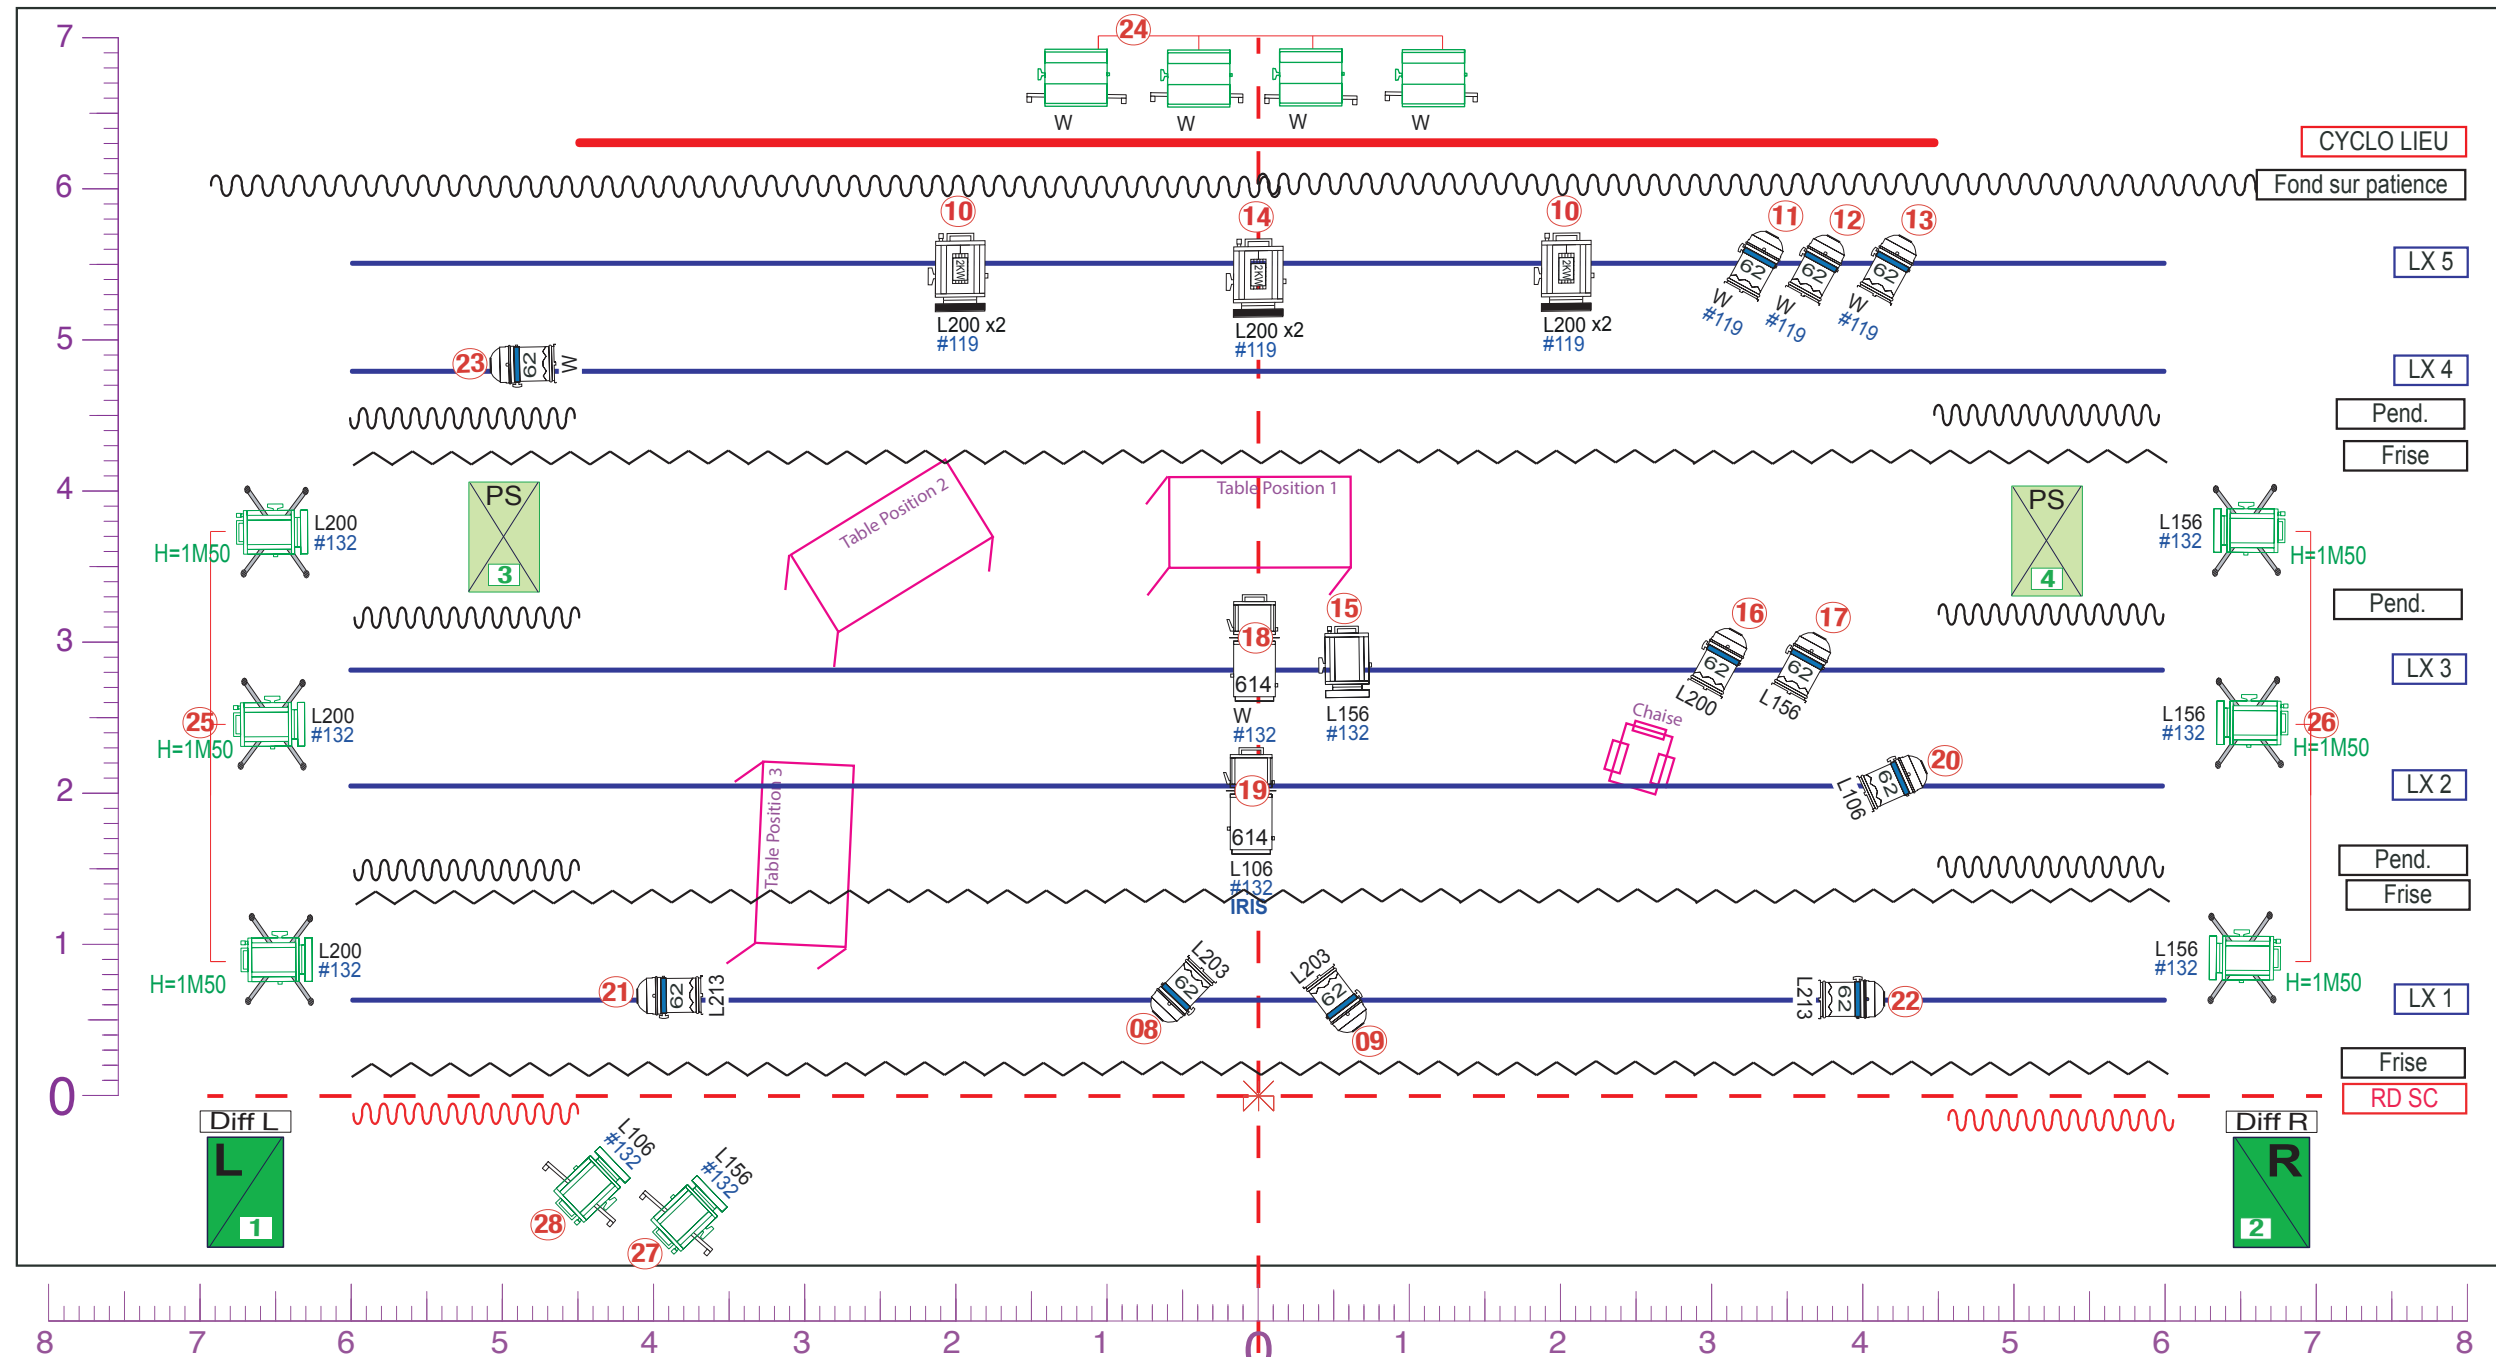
7
6
5
4
3
2
1
0

24
W W W W

CYCLO LIEU
Fond sur patience

10 14 10 11 12 13
ZKW ZKW ZKW
L200 x2 #119
L200 x2 #119
L200 x2 #119
62 W #119
62 W #119
62 W #119
LX 5

23 62 W
LX 4

Pend.
Frise

L200 #132 H=1M50
PS 3
Table Position 2
Table Position 1
PS 4
L156 #132 H=1M50

15
18
614 W #132
L156 #132
16 17
62 L200
62 L156
Pend.
LX 3

25
L200 #132 H=1M50
Chaise
L156 #132 H=1M50 26

Table Position 3
19
614 L106 #132 IRIS
20 62 L106
LX 2

Pend.
Frise

L200 #132 H=1M50
21 62 L213
L203 62 08
L203 62 09
L213 62 22
L156 #132 H=1M50
LX 1

Frise
RD SC

Diff L
L 1
L106 #132 28
L156 #132 27
Diff R
R 2

8 7 6 5 4 3 2 1 0 1 2 3 4 5 6 7 8